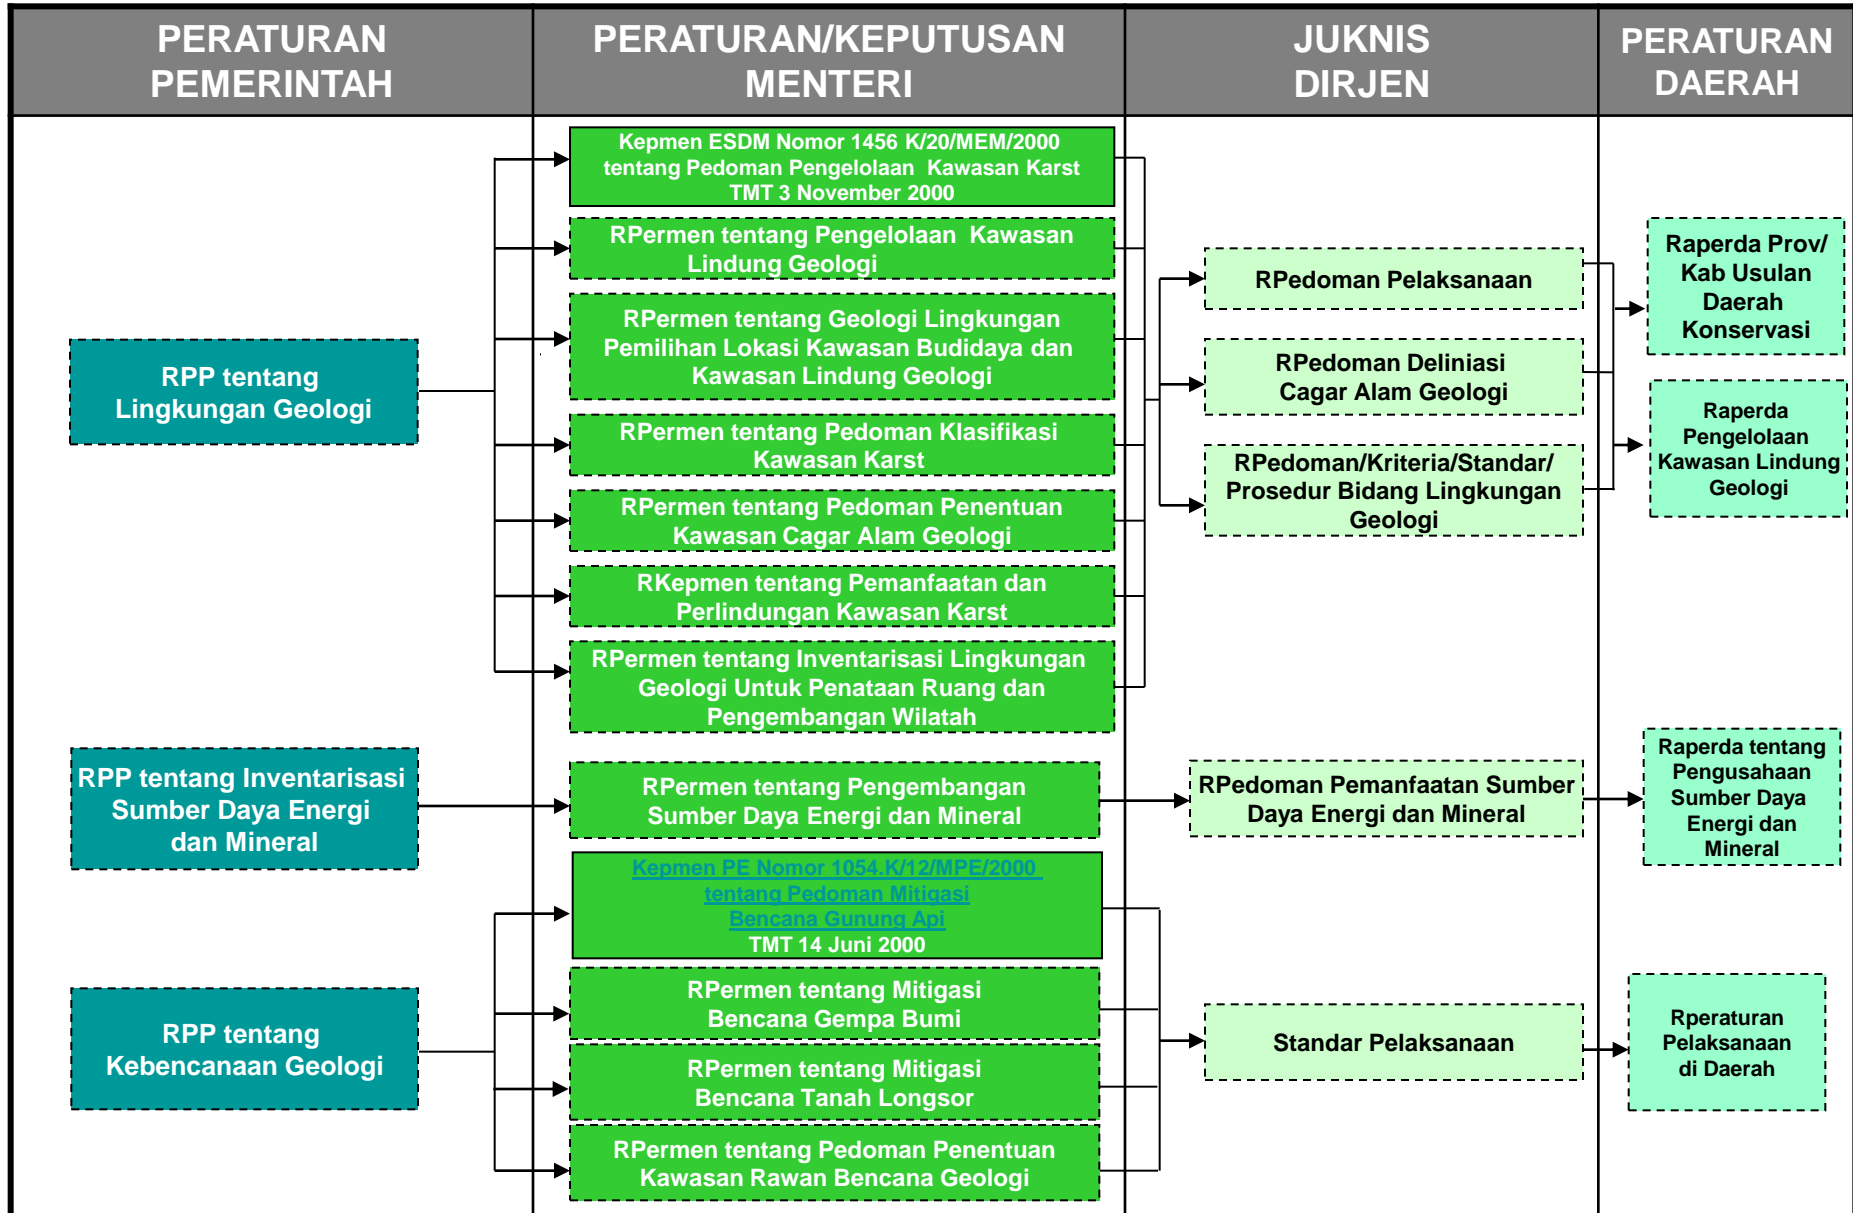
| PERATURAN PEMERINTAH | PERATURAN/KEPUTUSAN MENTERI | JUKNIS DIRJEN | PERATURAN DAERAH |
|---|---|---|---|

RPP tentang Lingkungan Geologi

Kepmen ESDM Nomor 1456 K/20/MEM/2000 tentang Pedoman Pengelolaan Kawasan Karst TMT 3 November 2000

RPermen tentang Pengelolaan Kawasan Lindung Geologi

RPermen tentang Geologi Lingkungan Pemilihan Lokasi Kawasan Budidaya dan Kawasan Lindung Geologi

RPermen tentang Pedoman Klasifikasi Kawasan Karst

RPermen tentang Pedoman Penentuan Kawasan Cagar Alam Geologi

RKepmen tentang Pemanfaatan dan Perlindungan Kawasan Karst

RPermen tentang Inventarisasi Lingkungan Geologi Untuk Penataan Ruang dan Pengembangan Wilatah

RPedoman Pelaksanaan

RPedoman Deliniasi Cagar Alam Geologi

RPedoman/Kriteria/Standar/ Prosedur Bidang Lingkungan Geologi

Raperda Prov/ Kab Usulan Daerah Konservasi

Raperda Pengelolaan Kawasan Lindung Geologi

RPP tentang Inventarisasi Sumber Daya Energi dan Mineral

RPermen tentang Pengembangan Sumber Daya Energi dan Mineral

RPedoman Pemanfaatan Sumber Daya Energi dan Mineral

Raperda tentang Pengusahaan Sumber Daya Energi dan Mineral

RPP tentang Kebencanaan Geologi

Kepmen PE Nomor 1054.K/12/MPE/2000 tentang Pedoman Mitigasi Bencana Gunung Api TMT 14 Juni 2000

RPermen tentang Mitigasi Bencana Gempa Bumi

RPermen tentang Mitigasi Bencana Tanah Longsor

RPermen tentang Pedoman Penentuan Kawasan Rawan Bencana Geologi

Standar Pelaksanaan

Rperaturan Pelaksanaan di Daerah